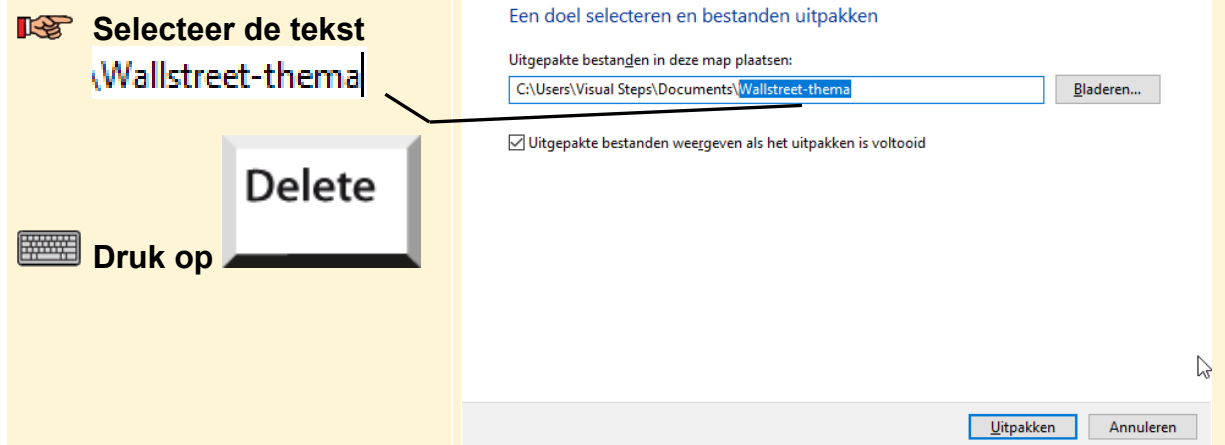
Selecteer de tekst
\Wallstreet-thema

Druk op Delete

Een doel selecteren en bestanden uitpakken

Uitgepakte bestanden in deze map plaatsen:

C:\Users\Visual Steps\Documents\Wallstreet-thema

Bladeren...

Uitgepakte bestanden weergeven als het uitpakken is voltooid

Uitpakken

Annuleren